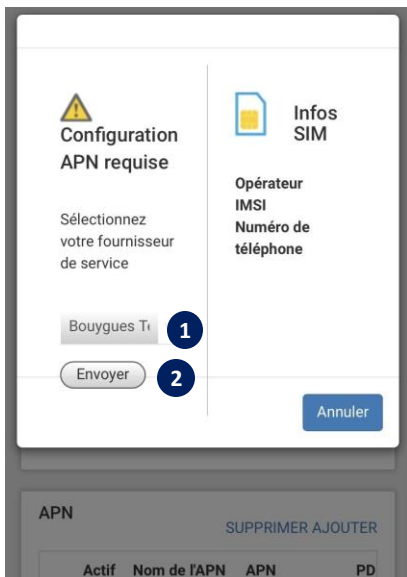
Configuration APN requise

Sélectionnez votre fournisseur de service

Bouygues Te

1

Envoyer

2

Infos SIM

Opérateur
IMSI
Numéro de téléphone

Annuler

APN

SUPPRIMER AJOUTER

Actif Nom de l'APN APN PD